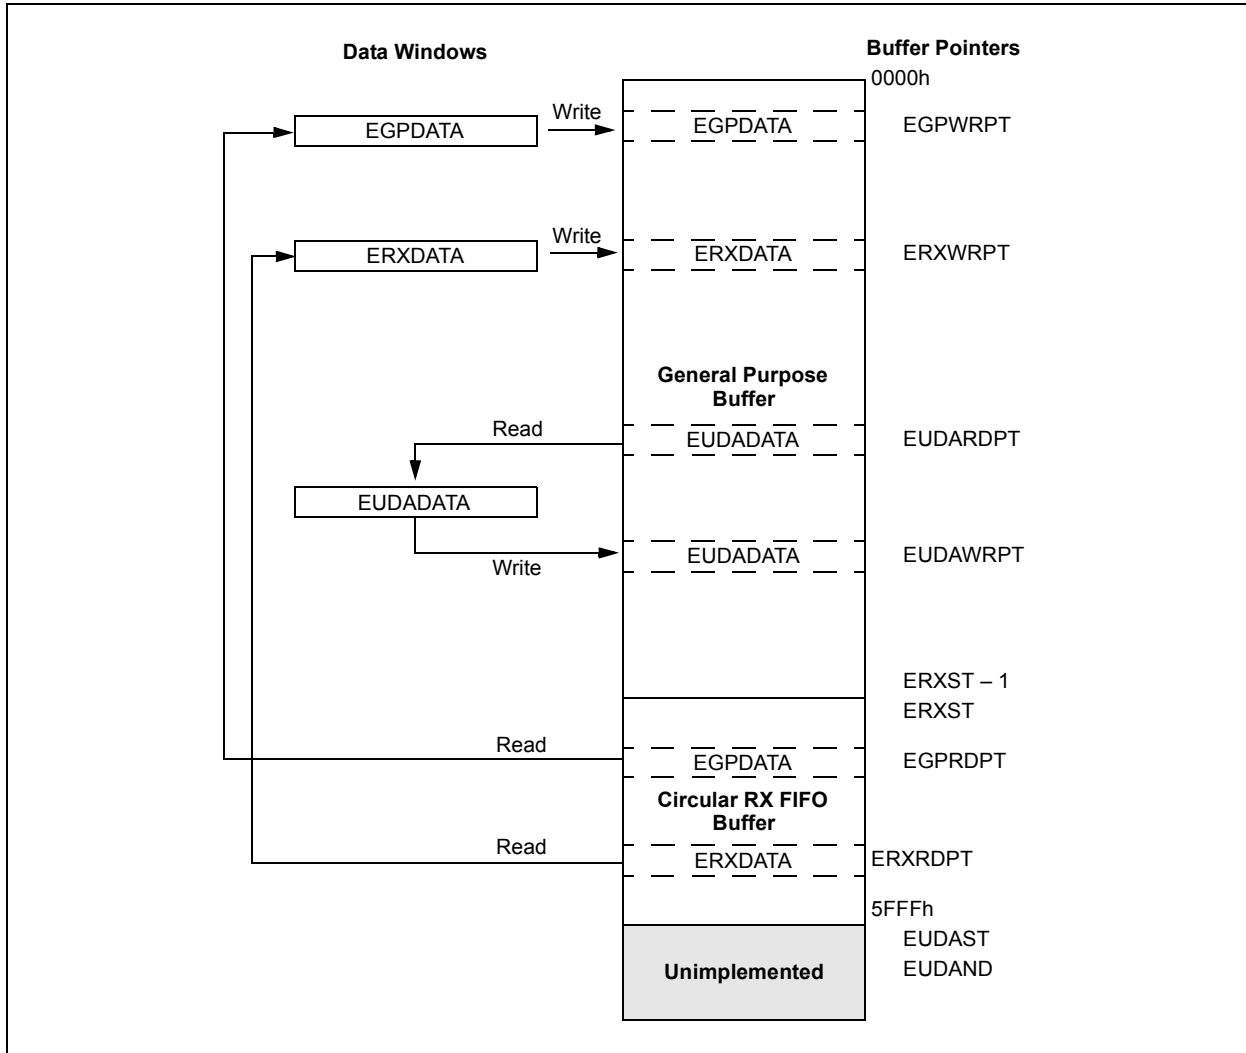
Data Windows

Buffer Pointers

0000h

EGPDATA

Write

EGPDATA

EGPWRPT

ERXDATA

Write

ERXDATA

ERXWRPT

General Purpose Buffer

Read

EUDADATA

EUDARDPT

EUDADATA

Write

EUDADATA

EUDAWRPT

ERXST – 1

ERXST

Read

EGPDATA

EGPRDPT

Circular RX FIFO Buffer

Read

ERXDATA

ERXRDPT

5FFFh

EUDAST

EUDAND

Unimplemented